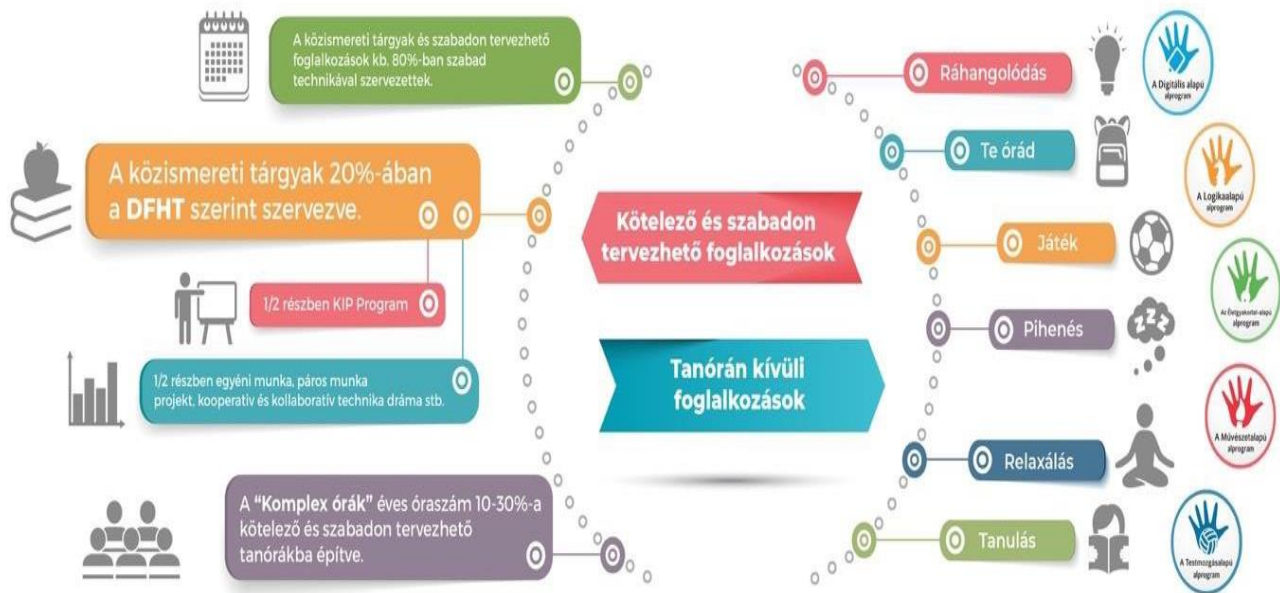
A közismereti tárgyak és szabadon tervezhető foglalkozások kb. 80%-ban szabad technikával szervezettek.

A közismereti tárgyak 20%-ában a DFHT szerint szervezve.

1/2 részben KIP Program

1/2 részben egyéni munka, páros munka projekt, kooperatív és kollaboratív technika dráma stb.

A "Komplex órák" éves óraszám 10-30%-a kötelező és szabadon tervezhető tanórákba építve.

Kötelező és szabadon tervezhető foglalkozások

Tanórán kívüli foglalkozások

Ráhangolódás

Te órád

Játék

Pihenés

Relaxálás

Tanulás

A Digitális alapú alprogram

A Logikaalapú alprogram

Az Életgyakorlat-alapú alprogram

A Művészetalapú alprogram

A Testmozgásalapú alprogram